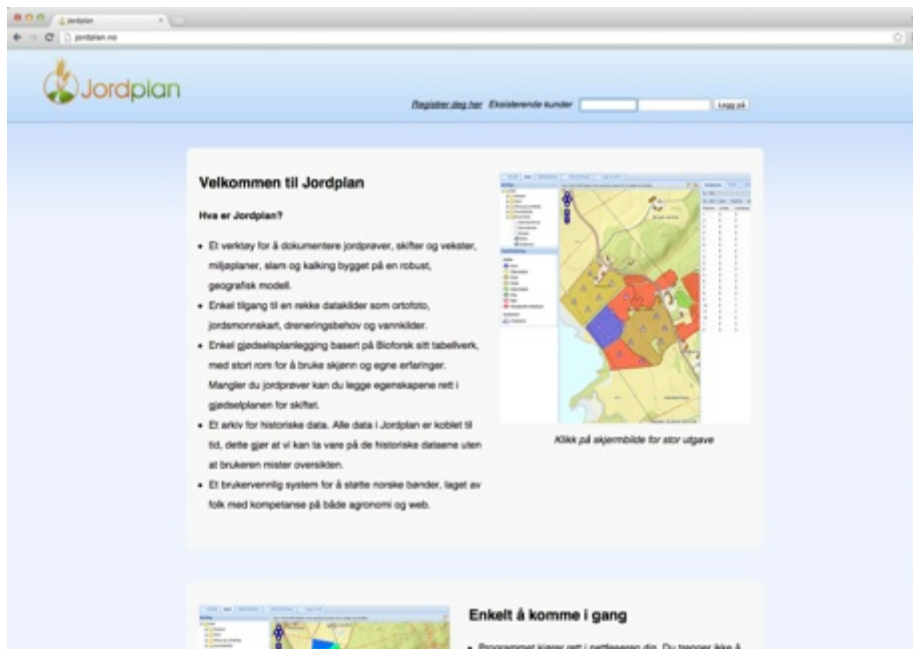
Jordplan

jordplan.no

Jordplan

Registrer deg her Eksisterende kunder Logg på

Velkommen til Jordplan

Hva er Jordplan?

- Et verktøy for å dokumentere jordprøver, skifter og vekster, miljøplaner, slam og kalking bygget på en robust, geografisk modell.
- Enkel tilgang til en rekke datakilder som ortofoto, jordsmonnskart, dreneringsbehov og vannkilder.
- Enkel gjødselsplanlegging basert på Bioforsk sitt tabellverk, med stort rom for å bruke skjønn og egne erfaringer. Mangler du jordprøver kan du legge egenskapene rett i gjødselplanen for skiftet.
- Et arkiv for historiske data. Alle data i Jordplan er koblet til tid, dette gjør at vi kan ta vare på de historiske dataene uten at brukeren mister oversikten.
- Et brukervennlig system for å støtte norske bønder, laget av folk med kompetanse på både agronomi og web.

Klikk på skjermbilde for stor utgave

Enkelt å komme i gang

- Programmet kjører rett i nettleseren din. Du trenger ikke å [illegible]